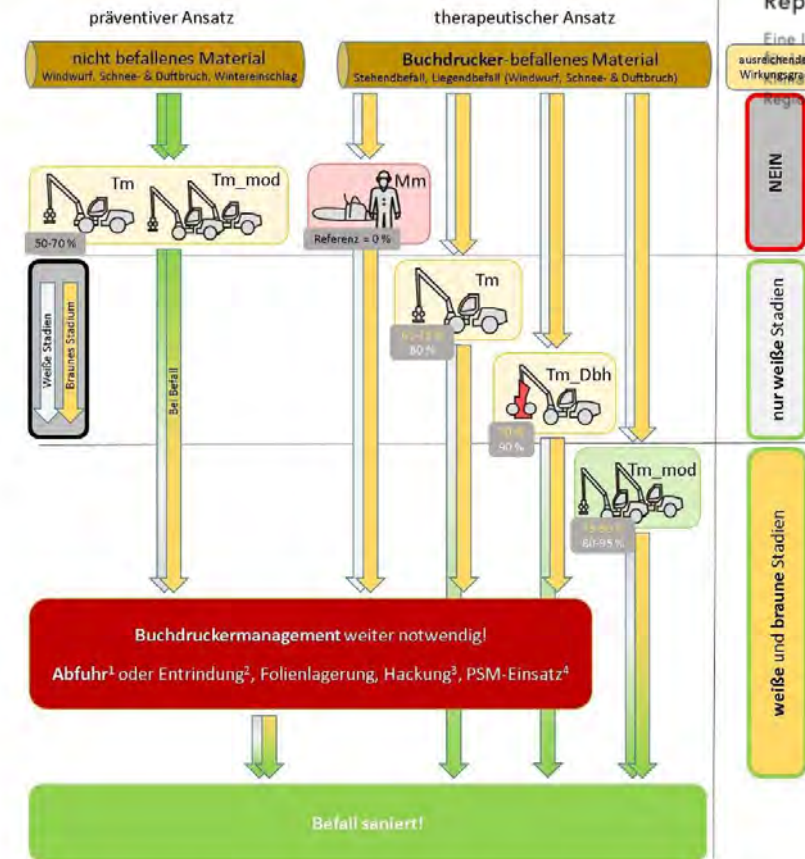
präventiver Ansatz

therapeutischer Ansatz

Rep

nicht befallenes Material
Windwurf, Schnee- & Duftbruch, Wintereinschlag

Buchdrucker-befallenes Material
Stehendbefall, Liegendbefall (Windwurf, Schnee- & Duftbruch)

Eine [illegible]
ausreichend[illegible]
Wirkungsgra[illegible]
Rege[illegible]

Tm

Tm_mod

50-70 %

Mm

Referenz = 0 %

NEIN

Weiße Stadien

Braunes Stadium

Bei Befall

Tm

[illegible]
80 %

nur weiße Stadien

Tm_Dbh

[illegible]
90 %

Tm_mod

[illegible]
60-95 %

weiße und braune Stadien

Buchdruckermanagement weiter notwendig!

Abfuhr$^1$ oder Entrindung$^2$, Folienlagerung, Hackung$^3$, PSM-Einsatz$^4$

Befall saniert!